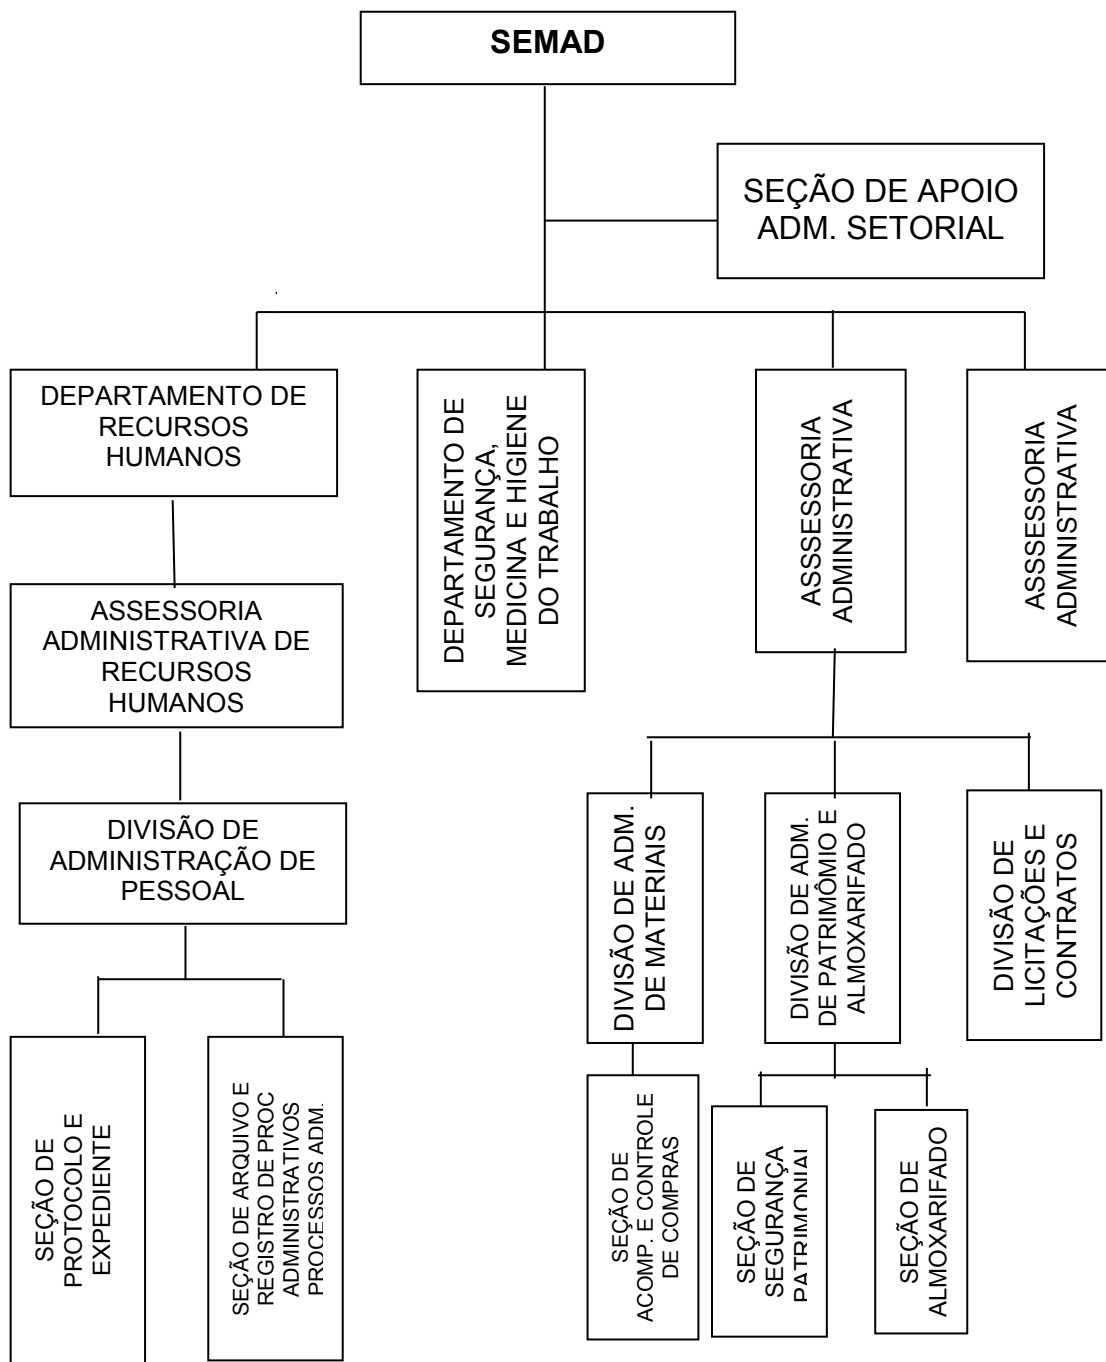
SEMAD

SEÇÃO DE APOIO ADM. SETORIAL

DEPARTAMENTO DE RECURSOS HUMANOS

DEPARTAMENTO DE SEGURANÇA, MEDICINA E HIGIENE DO TRABALHO

ASSSESSORIA ADMINISTRATIVA

ASSSESSORIA ADMINISTRATIVA

ASSESSORIA ADMINISTRATIVA DE RECURSOS HUMANOS

DIVISÃO DE ADMINISTRAÇÃO DE PESSOAL

DIVISÃO DE ADM. DE MATERIAIS

DIVISÃO DE ADM. DE PATRIMÔMIO E ALMOXARIFADO

DIVISÃO DE LICITAÇÕES E CONTRATOS

SEÇÃO DE PROTOCOLO E EXPEDIENTE

SEÇÃO DE ARQUIVO E REGISTRO DE PROC ADMINISTRATIVOS PROCESSOS ADM.

SEÇÃO DE ACOMP. E CONTROLE DE COMPRAS

SEÇÃO DE SEGURANÇA PATRIMONIAL

SEÇÃO DE ALMOXARIFADO